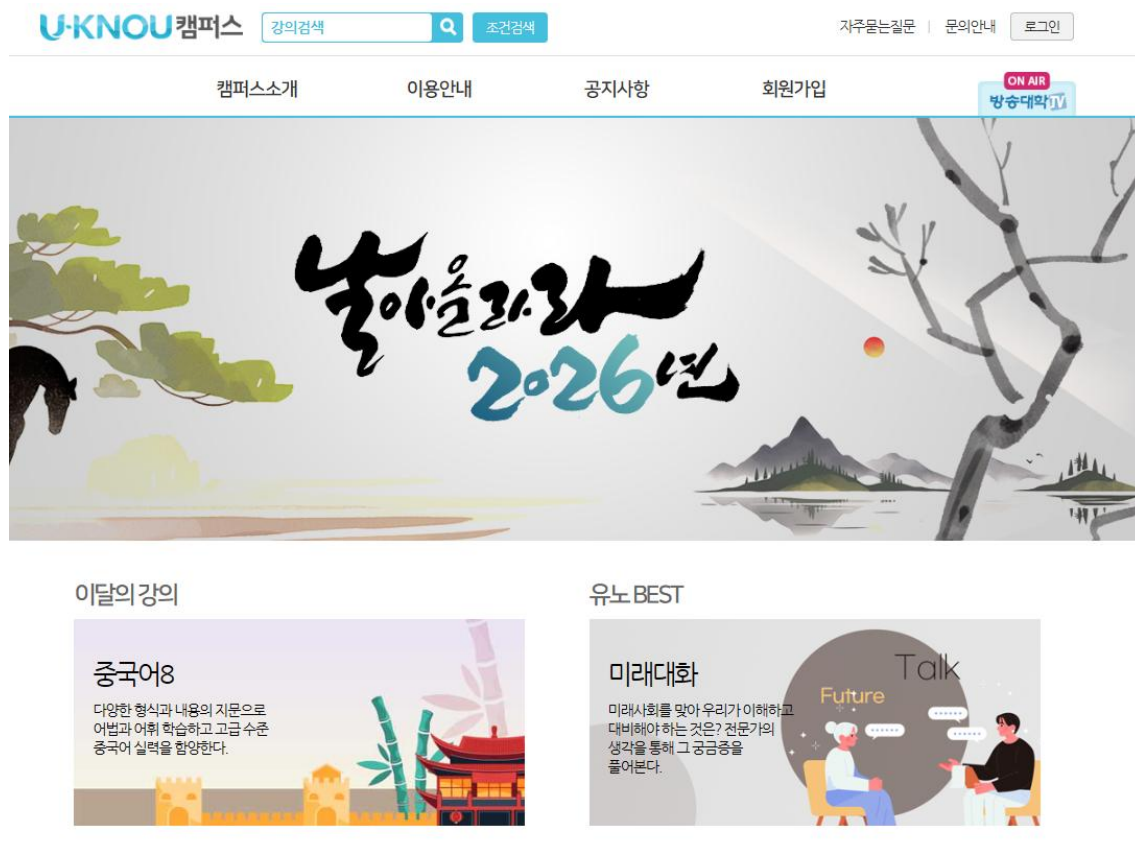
U·KNOU 캠퍼스 강의검색 조건검색 자주묻는질문 | 문의안내 로그인

캠퍼스소개 이용안내 공지사항 회원가입 ON AIR 방송대학TV

날아올라라 2026년

이달의 강의

중국어8

다양한 형식과 내용의 지문으로 어법과 어휘 학습하고 고급 수준 중국어 실력을 함양한다.

유노 BEST

미래대화

Talk Future

미래사회를 맞아 우리가 이해하고 대비해야 하는 것은? 전문가의 생각을 통해 그 궁금증을 풀어본다.